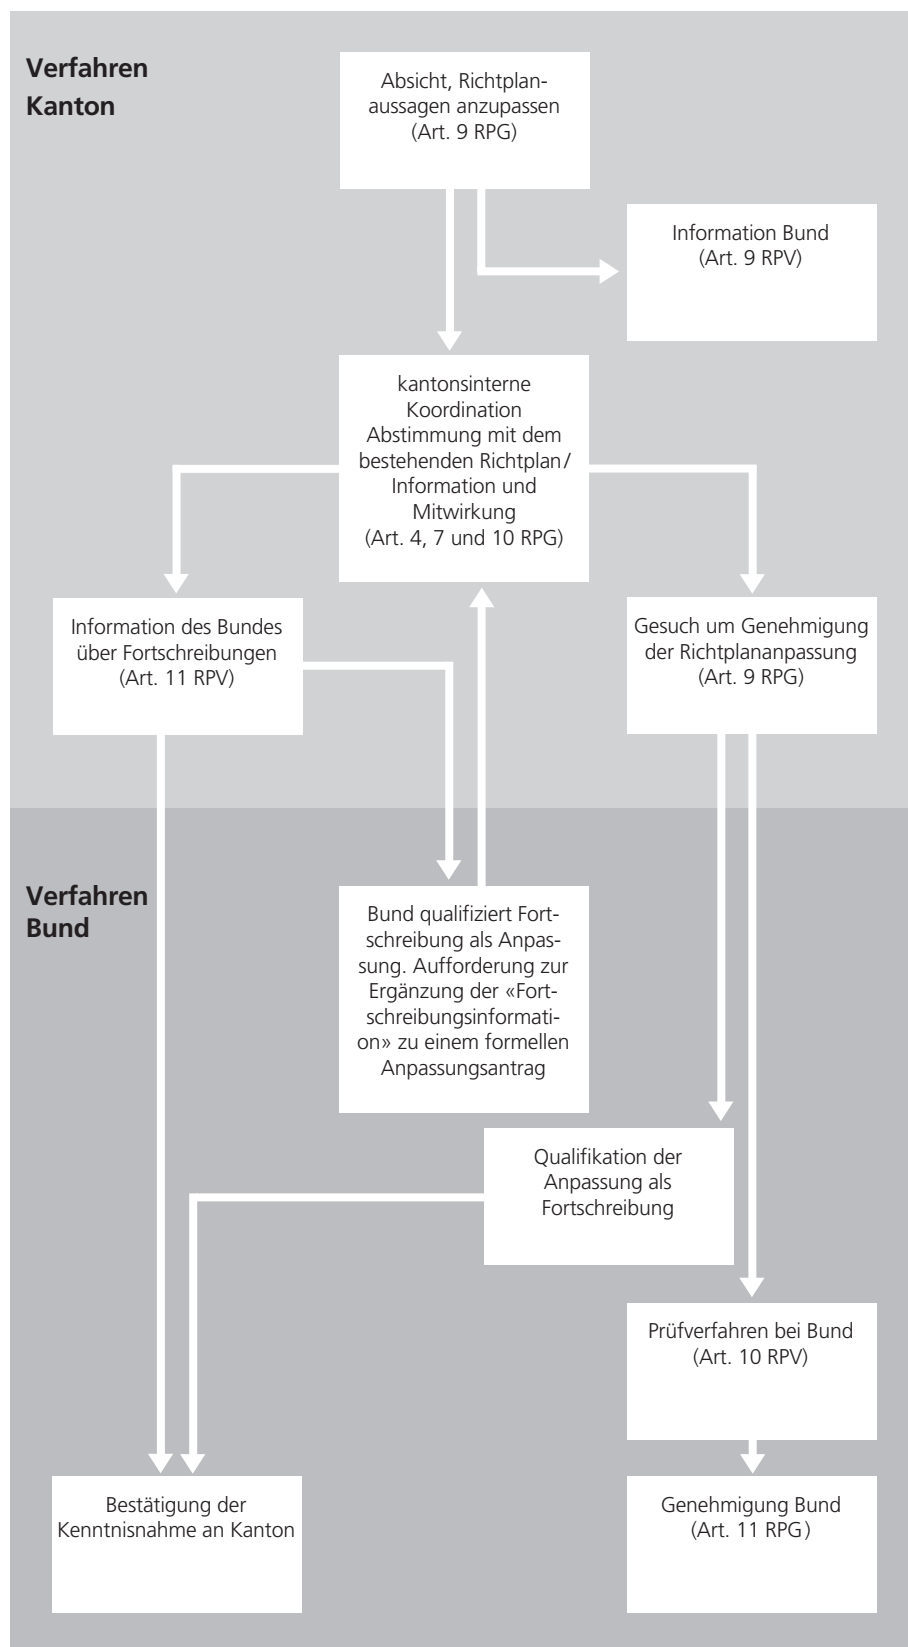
Verfahren Kanton

Absicht, Richtplanaussagen anzupassen (Art. 9 RPG)

Information Bund (Art. 9 RPV)

kantonsinterne Koordination Abstimmung mit dem bestehenden Richtplan/ Information und Mitwirkung (Art. 4, 7 und 10 RPG)

Information des Bundes über Fortschreibungen (Art. 11 RPV)

Gesuch um Genehmigung der Richtplananpassung (Art. 9 RPG)

Verfahren Bund

Bund qualifiziert Fortschreibung als Anpassung. Aufforderung zur Ergänzung der «Fortschreibungsinformation» zu einem formellen Anpassungsantrag

Qualifikation der Anpassung als Fortschreibung

Prüfverfahren bei Bund (Art. 10 RPV)

Bestätigung der Kenntnisnahme an Kanton

Genehmigung Bund (Art. 11 RPG)